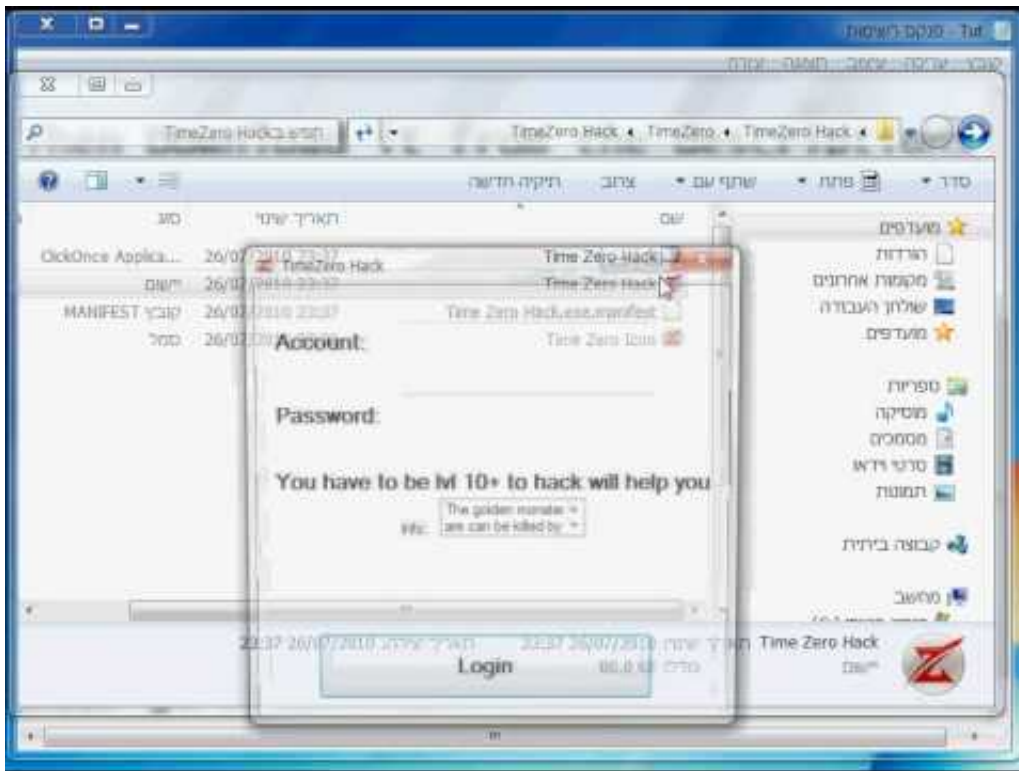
TimeZero Hack

Account:

Password:

You have to be lvl 10+ to hack will help you

Info: The golden monster are can be killed by

Login

Time Zero Hack
Time Zero Hack
Time Zero Hack.exe.manifest
Time Zero Icon

ClickOnce Applica...
יישום
קובץ MANIFEST
סמל

26/07/2010 23:37

TimeZero Hack ◂ TimeZero ◂ TimeZero Hack ◂

חיפוש בTimeZero Hack

סדר ▾ פתח ▾ שתף עם ▾ צרוב תיקיה חדשה

שם תאריך שינוי סוג

מועדפים
הורדות
מקומות אחרונים
שולחן העבודה
מועדפים
ספריות
מוסיקה
מסמכים
סרטי וידאו
תמונות
קבוצה ביתית
מחשב

Time Zero Hack
יישום
תאריך שינוי: 26/07/2010 23:37
גודל: 86.0 KB
תאריך יצירה: 26/07/2010 23:37

קובץ עריכה תצוגה כלים עזרה